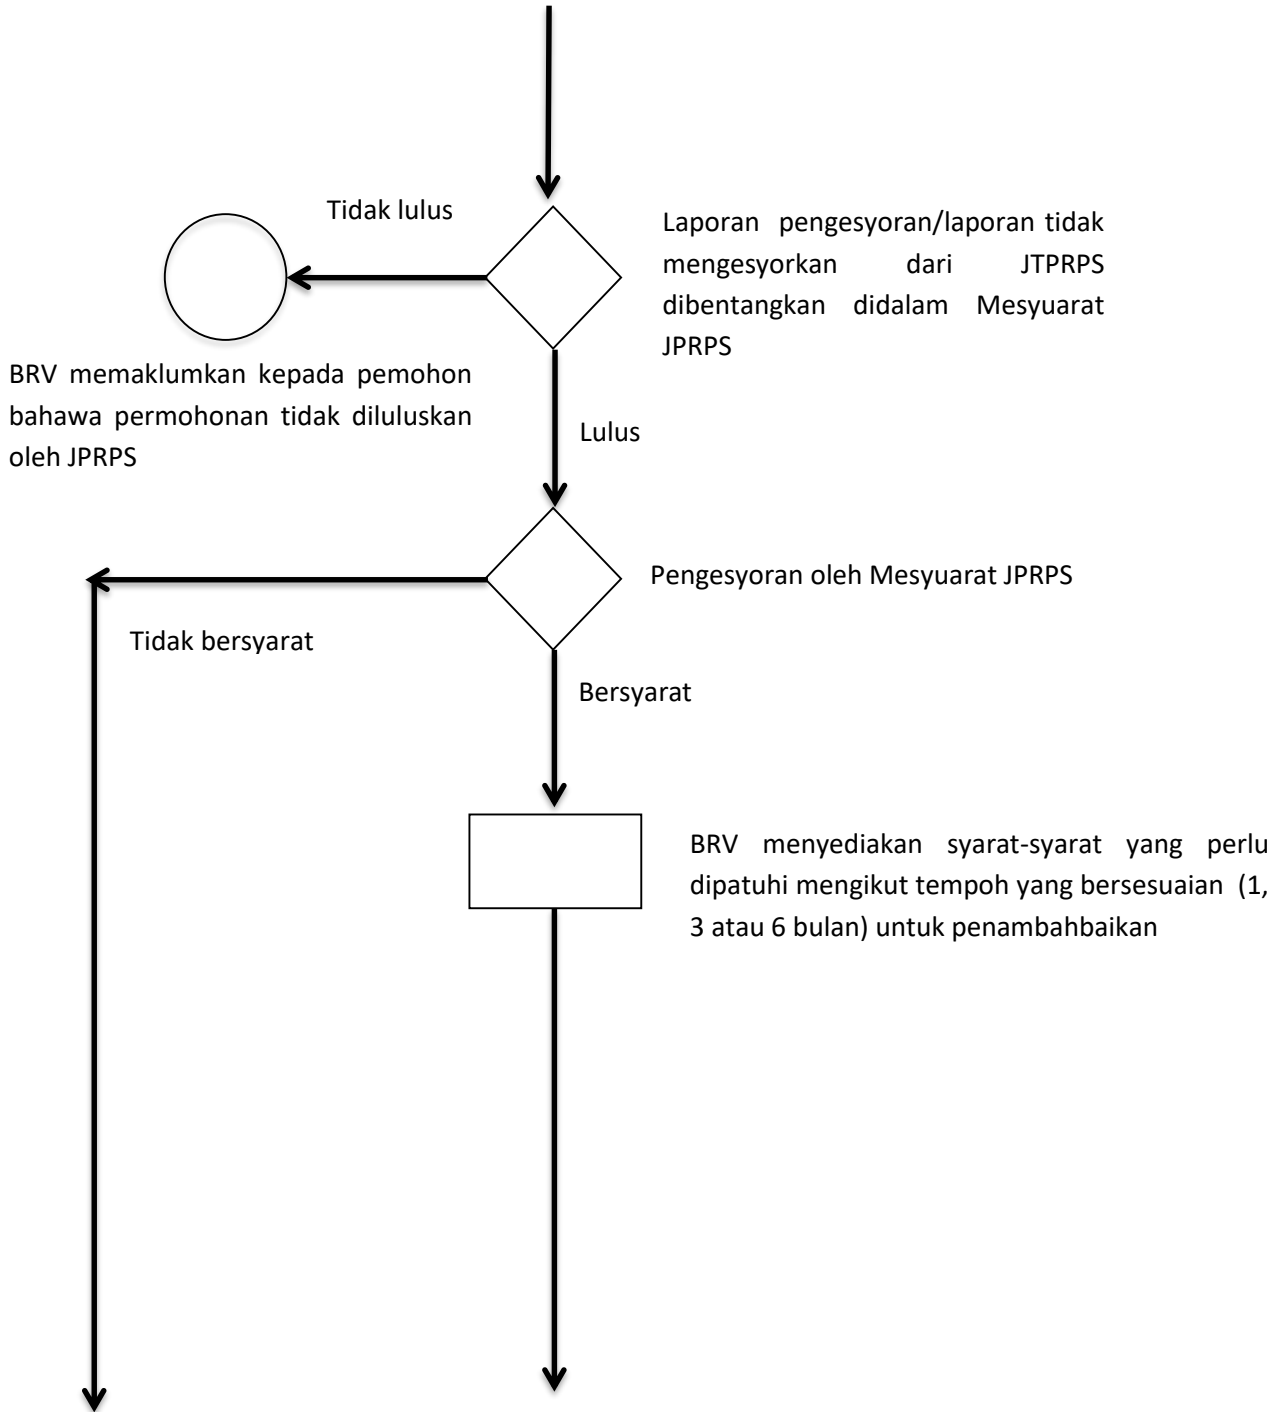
Tidak lulus

Laporan pengesyoran/laporan tidak mengesyorkan dari JTPRPS dibentangkan didalam Mesyuarat JPRPS

BRV memaklumkan kepada pemohon bahawa permohonan tidak diluluskan oleh JPRPS

Lulus

Pengesyoran oleh Mesyuarat JPRPS

Tidak bersyarat

Bersyarat

BRV menyediakan syarat-syarat yang perlu dipatuhi mengikut tempoh yang bersesuaian (1, 3 atau 6 bulan) untuk penambahbaikan